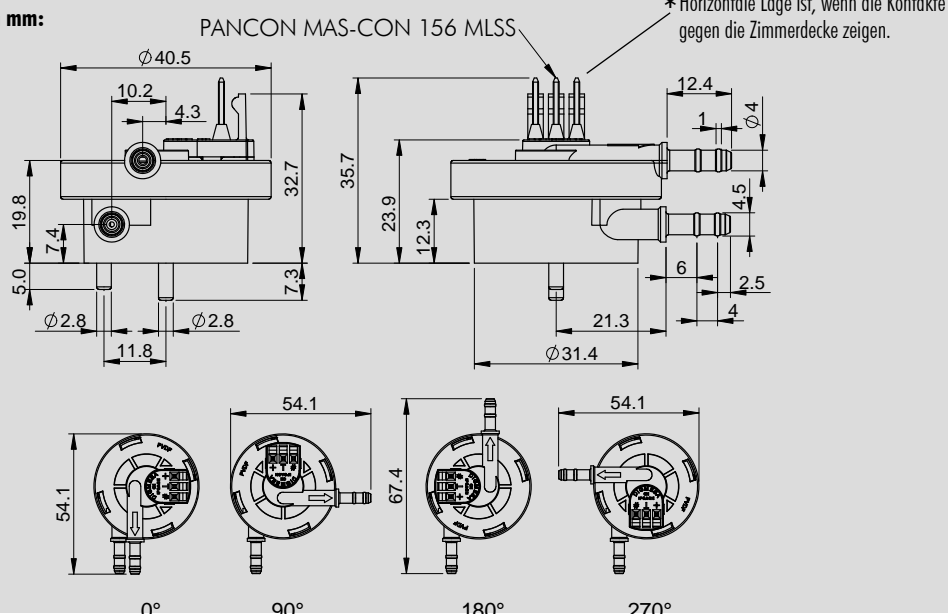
mm:

PANCON MAS-CON 156 MLSS

* Horizontale Lage ist, wenn die Kontakte gegen die Zimmerdecke zeigen.

$\varnothing 40.5$

10.2

4.3

32.7

19.8

7.4

5.0

7.3

$\varnothing 2.8$

$\varnothing 2.8$

11.8

35.7

23.9

12.3

12.4

1

$\varnothing 4$

4.5

6

2.5

4

21.3

$\varnothing 31.4$

54.1

54.1

67.4

54.1

0°

90°

180°

270°